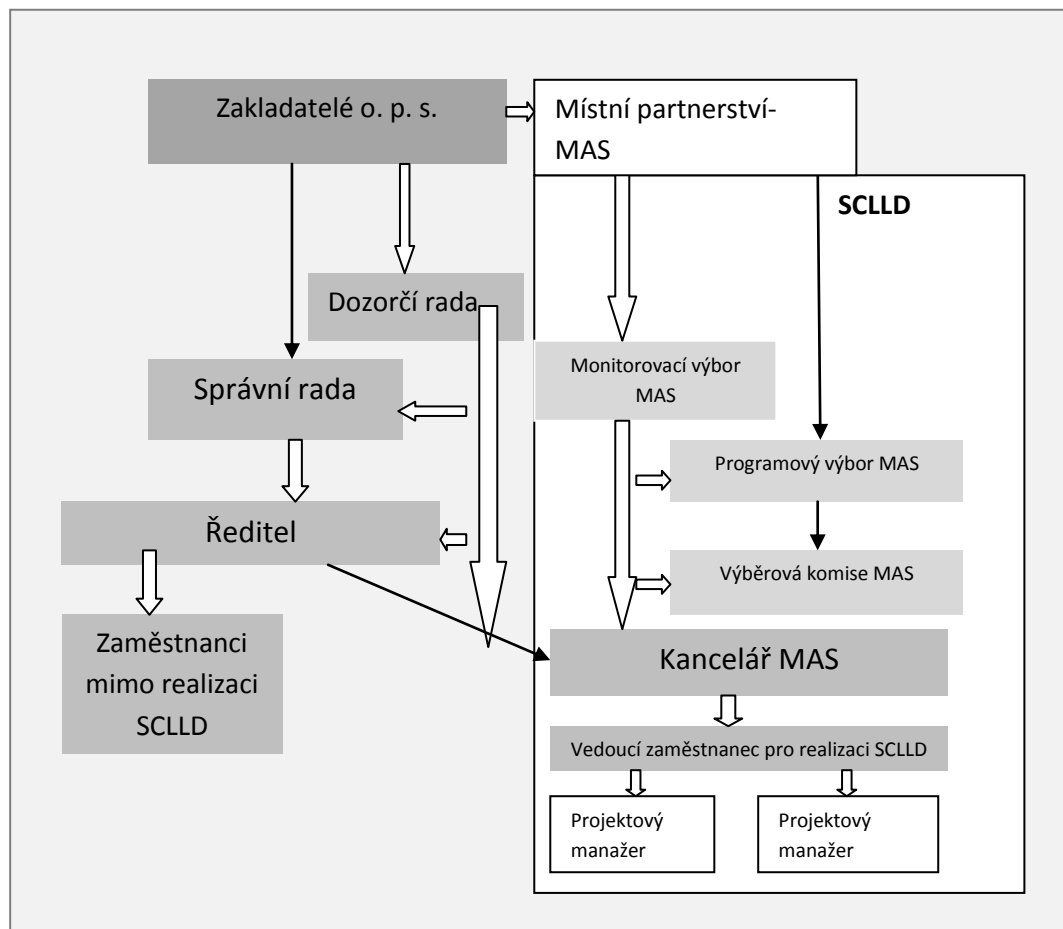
Zakladatelé o. p. s.

Místní partnerství-MAS

SCLLD

Dozorčí rada

Monitorovací výbor MAS

Správní rada

Programový výbor MAS

Ředitel

Výběrová komise MAS

Zaměstnanci mimo realizaci SCLLD

Kancelář MAS

Vedoucí zaměstnanec pro realizaci SCLLD

Projektový manažer

Projektový manažer